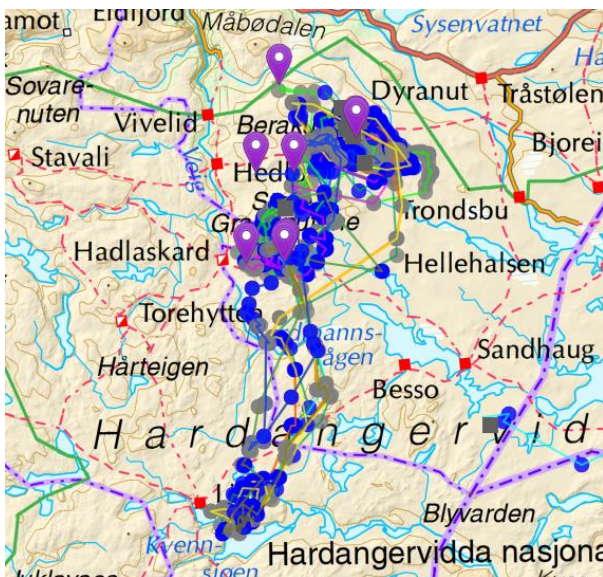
amot
Eidfjord
Måbødalen
Sysenvatnet
Ha
Sovare-
nuten
Dyranut
Tråstølen
Vivelid
Berak
Bjorei
Stavali
Hedlo
Trondsbu
Gr
Hadlaskard
Hellehalsen
Torehytten
anns-
ågen
Sandhaug
Hårteigen
Besso
H a r d a n g e r v i d
Blyvarden
L
Kvenn-
sjøen
Hardangervidda nasjona
Jukleeggo